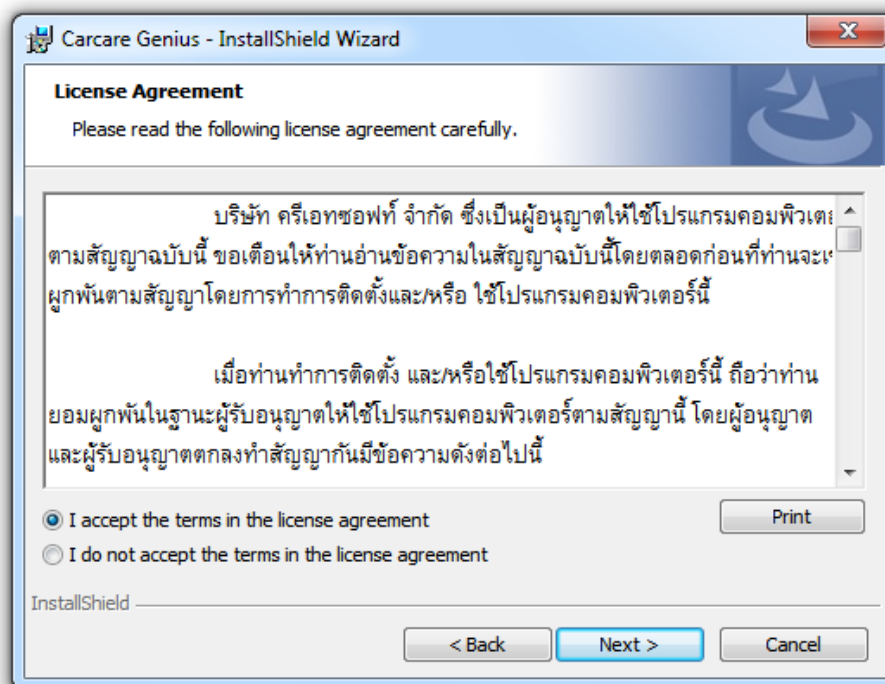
Carcare Genius - InstallShield Wizard

License Agreement

Please read the following license agreement carefully.

บริษัท ครีเอทซอฟท์ จำกัด ซึ่งเป็นผู้อนุญาตให้ใช้โปรแกรมคอมพิวเตอ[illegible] ตามสัญญาฉบับนี้ ขอเตือนให้ท่านอ่านข้อความในสัญญาฉบับนี้โดยตลอดก่อนที่ท่านจะ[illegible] ผูกพันตามสัญญาโดยการทำการติดตั้งและ/หรือ ใช้โปรแกรมคอมพิวเตอร์นี้

เมื่อท่านทำการติดตั้ง และ/หรือใช้โปรแกรมคอมพิวเตอร์นี้ ถือว่าท่าน ยอมผูกพันในฐานะผู้รับอนุญาตให้ใช้โปรแกรมคอมพิวเตอร์ตามสัญญานี้ โดยผู้อนุญาต และผู้รับอนุญาตตกลงทำสัญญากันมีข้อความดังต่อไปนี้

I accept the terms in the license agreement

I do not accept the terms in the license agreement

Print

InstallShield

< Back

Next >

Cancel